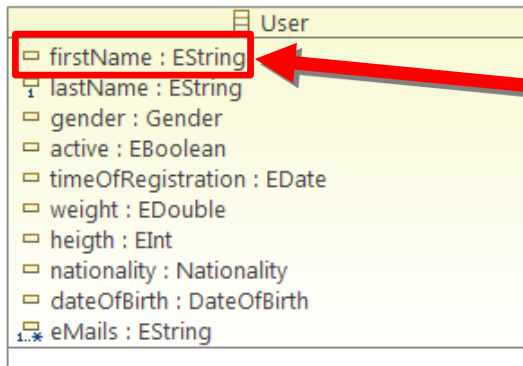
User
firstName : EString
lastName : EString
gender : Gender
active : EBoolean
timeOfRegistration : EDate
weight : EDouble
heigth : EInt
nationality : Nationality
dateOfBirth : DateOfBirth
1..* eMails : EString